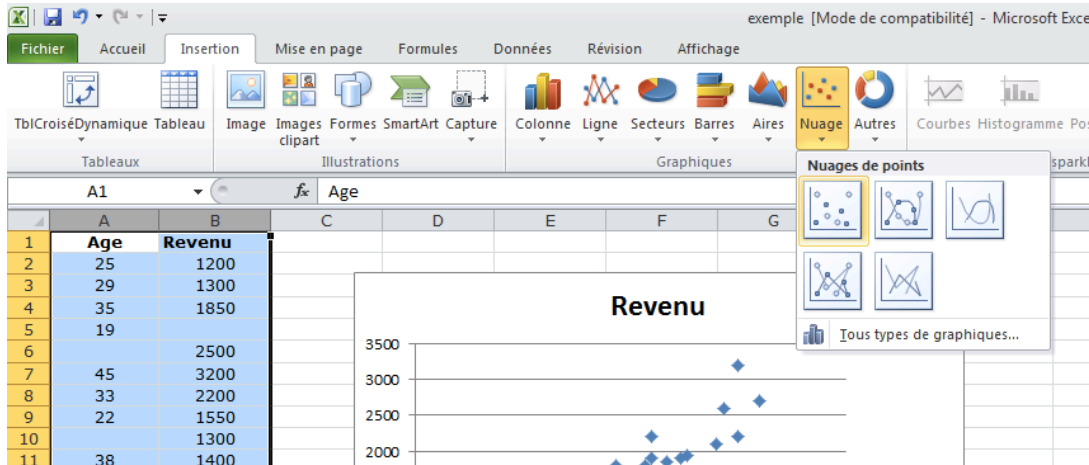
exemple [Mode de compatibilité] - Microsoft Exce

Fichier | Accueil | Insertion | Mise en page | Formules | Données | Révision | Affichage

TblCroiséDynamique | Tableau | Image | Images clipart | Formes | SmartArt | Capture | Colonne | Ligne | Secteurs | Barres | Aires | Nuage | Autres | Courbes | Histogramme | Pos

Tableaux | Illustrations | Graphiques | sparkl

Nuages de points

Tous types de graphiques...

A1 | $f_x$ | Age

| | A | B | C | D | E | F | G |
|---|---|---|---|---|---|---|---|
| 1 | Age | Revenu | | | | | |
| 2 | 25 | 1200 | | | | | |
| 3 | 29 | 1300 | | | | | |
| 4 | 35 | 1850 | | | | | |
| 5 | 19 | | | | | | |
| 6 | | 2500 | | | | | |
| 7 | 45 | 3200 | | | | | |
| 8 | 33 | 2200 | | | | | |
| 9 | 22 | 1550 | | | | | |
| 10 | | 1300 | | | | | |
| 11 | 38 | 1400 | | | | | |

Revenu

3500
3000
2500
2000